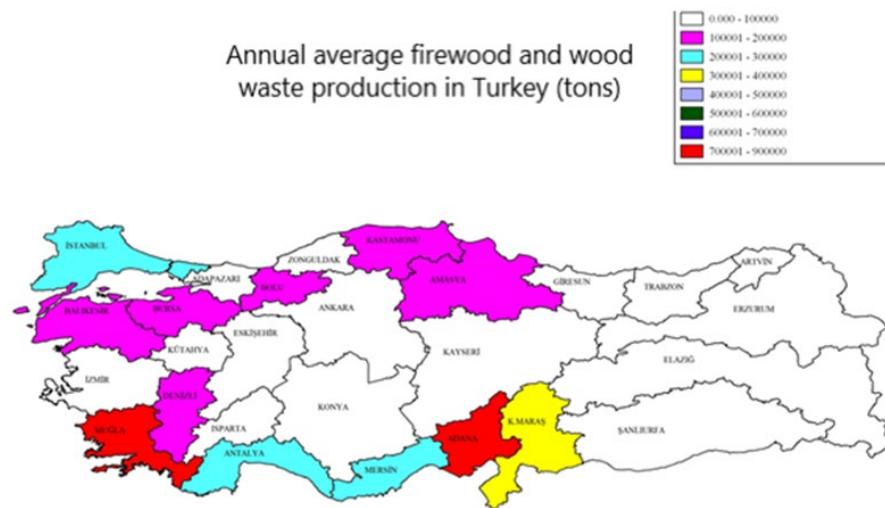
Annual average firewood and wood waste production in Turkey (tons)

0.000 - 100000
100001 - 200000
200001 - 300000
300001 - 400000
400001 - 500000
500001 - 600000
600001 - 700000
700001 - 900000

İSTANBUL
SAKARYA
ZONGULDAK
KASTAMONU
AMASYA
ARTVİN
GİRESUN
TRABZON
ERZURUM
BOLU
BURSA
BALIKESİR
ESKİŞEHİR
ANKARA
KÜTAHYA
KAYSERİ
ELAZIĞ
İZMİR
DENİZLİ
KONYA
MUĞLA
ISPARTA
ADANA
K.MARAŞ
ŞANLIURFA
ANTALYA
MERSİN